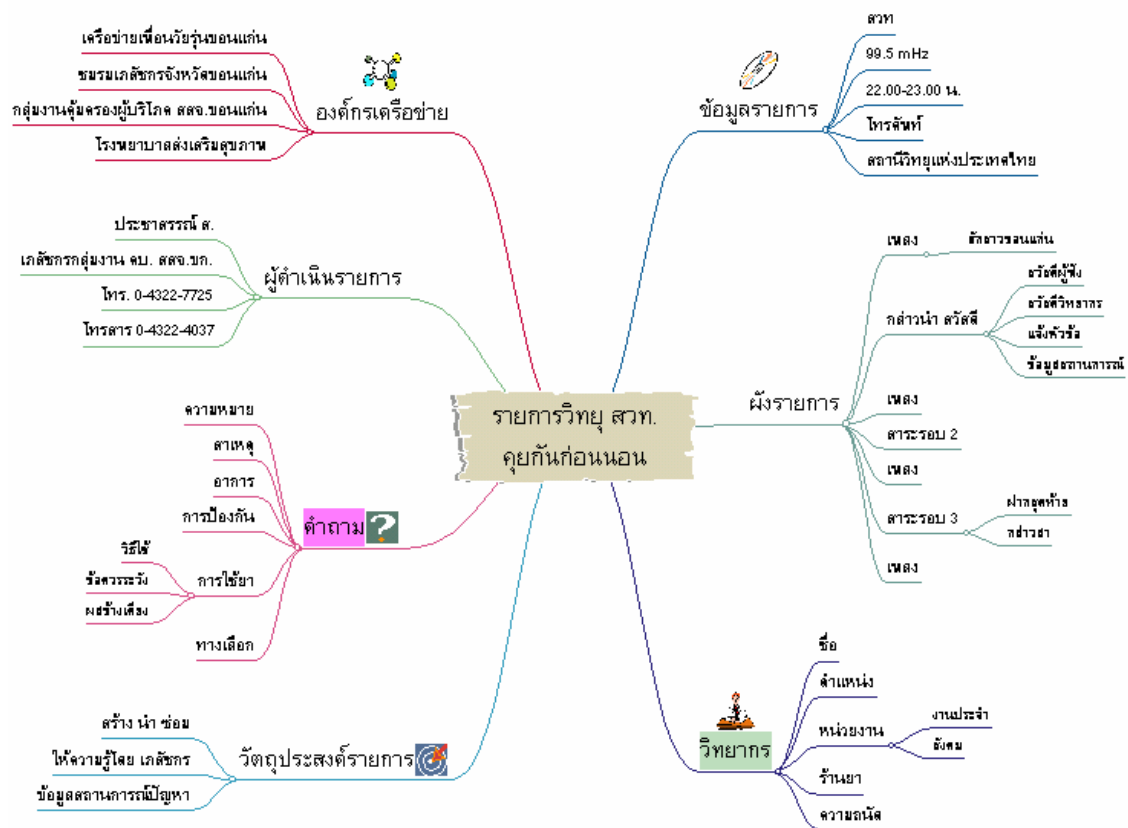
รายการวิทยุ สวท.
คุยกันก่อนนอน

องค์กรเครือข่าย
เครือข่ายเพื่อนวัยรุ่นขอนแก่น
ชมรมเภสัชกรจังหวัดขอนแก่น
กลุ่มงานคุ้มครองผู้บริโภค สสจ.ขอนแก่น
โรงพยาบาลส่งเสริมสุขภาพ

ผู้ดำเนินรายการ
ประชาสรรณ์ ส.
เภสัชกรกลุ่มงาน คบ. สสจ.ขก.
โทร. 0-4322-7725
โทรสาร 0-4322-4037

คำถาม
ความหมาย
สาเหตุ
อาการ
การป้องกัน
การใช้ยา
วิธีใช้
ข้อควรระวัง
ผลข้างเคียง
ทางเลือก

วัตถุประสงค์รายการ
สร้าง นำ ซ่อม
ให้ความรู้โดย เภสัชกร
ข้อมูลสถานการณ์ปัญหา

ข้อมูลรายการ
สวท
99.5 mHz
22.00-23.00 น.
ไทรสัพท์
สถานีวิทยุแห่งประเทศไทย

ผังรายการ
เพลง
สัญญาณขอนแก่น
กล่าวนำ สวัสดี
สวัสดีผู้ฟัง
สวัสดีวิทยากร
แจ้งหัวข้อ
ข้อมูลสถานการณ์
เพลง
สาระรอบ 2
เพลง
สาระรอบ 3
ฝากสุดท้าย
กล่าวลา
เพลง

วิทยากร
ชื่อ
ตำแหน่ง
หน่วยงาน
งานประจำ
สังคม
ร้านยา
ความถนัด